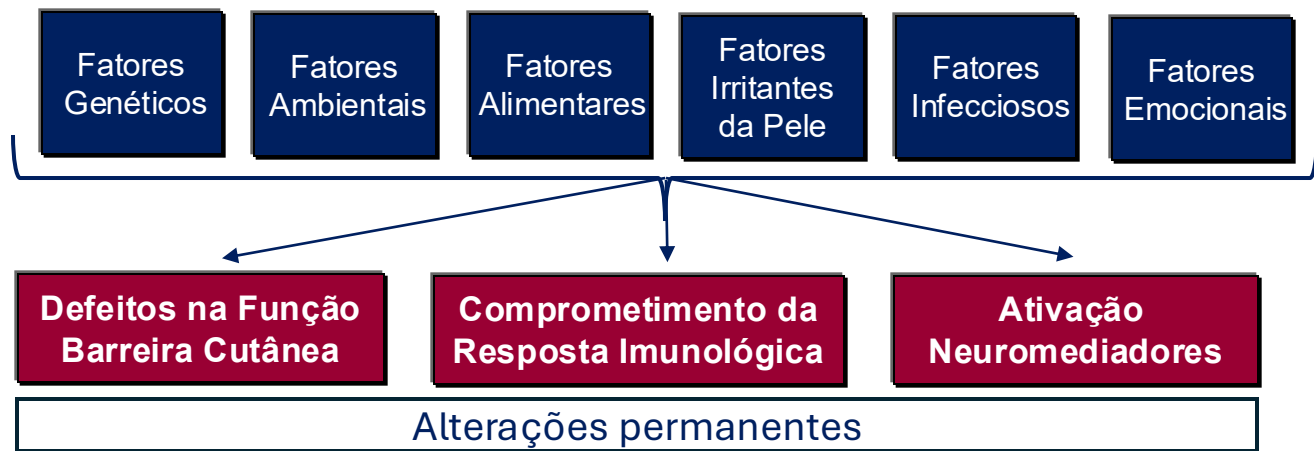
Fatores Genéticos

Fatores Ambientais

Fatores Alimentares

Fatores Irritantes da Pele

Fatores Infecciosos

Fatores Emocionais

Defeitos na Função Barreira Cutânea

Comprometimento da Resposta Imunológica

Ativação Neuromediadores

Alterações permanentes